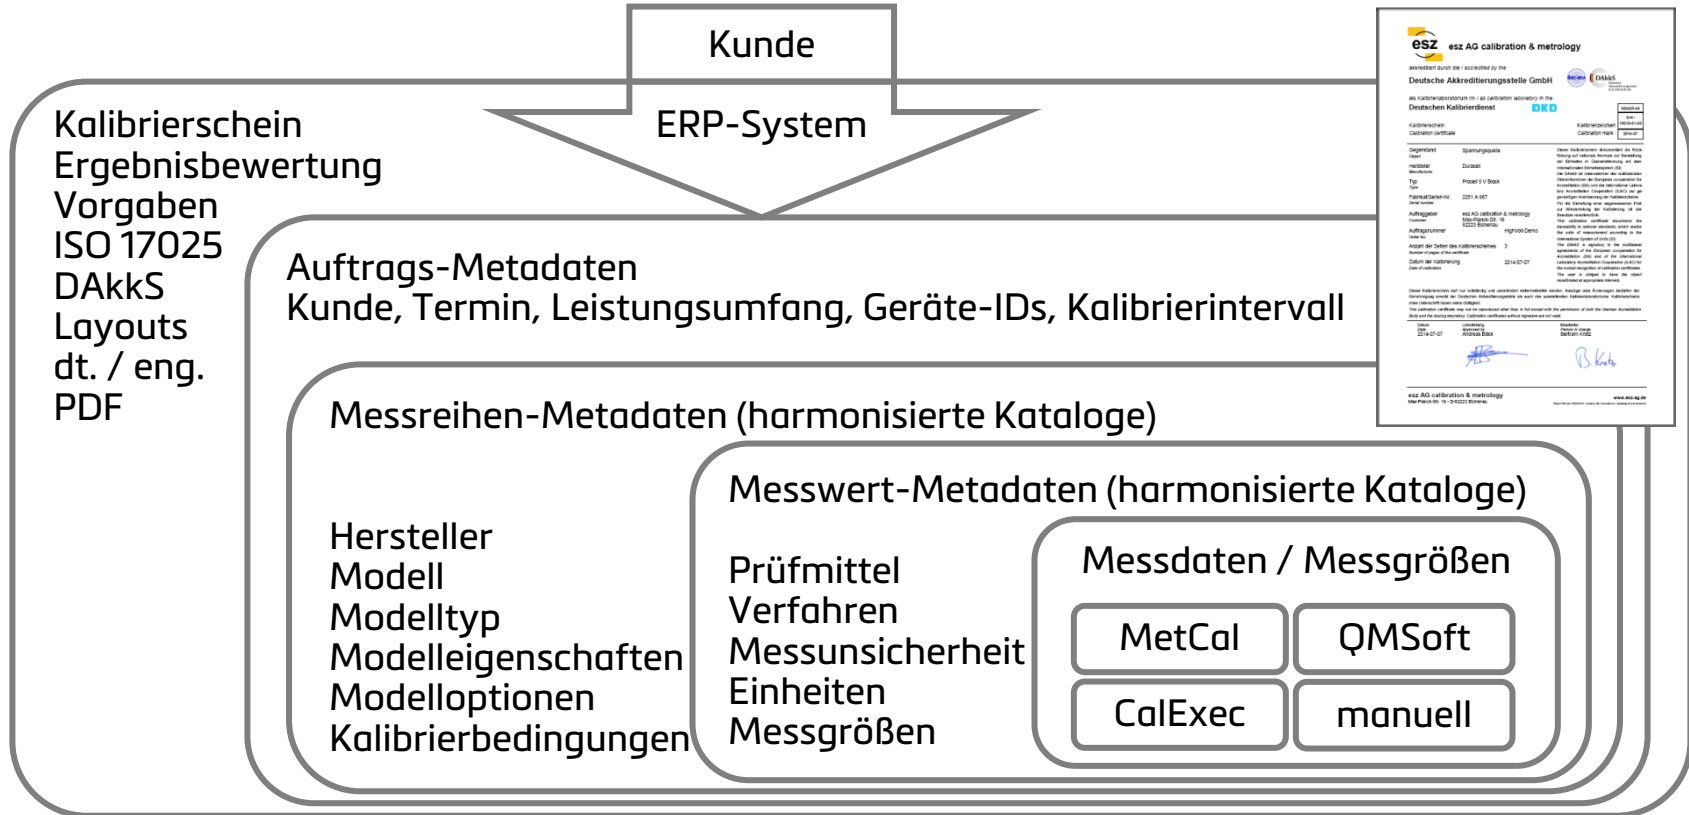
Kunde

ERP-System

Kalibrierschein
Ergebnisbewertung
Vorgaben
ISO 17025
DAkkS
Layouts
dt. / eng.
PDF

esz AG calibration & metrology

Deutsche Akkreditierungsstelle GmbH

Deutschen Kalibrierdienst

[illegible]

esz AG calibration & metrology

Auftrags-Metadaten
Kunde, Termin, Leistungsumfang, Geräte-IDs, Kalibrierintervall

Messreihen-Metadaten (harmonisierte Kataloge)

Hersteller
Modell
Modelltyp
Modelleigenschaften
Modelloptionen
Kalibrierbedingungen

Messwert-Metadaten (harmonisierte Kataloge)

Prüfmittel
Verfahren
Messunsicherheit
Einheiten
Messgrößen

Messdaten / Messgrößen

MetCal
QMSoft
CalExec
manuell